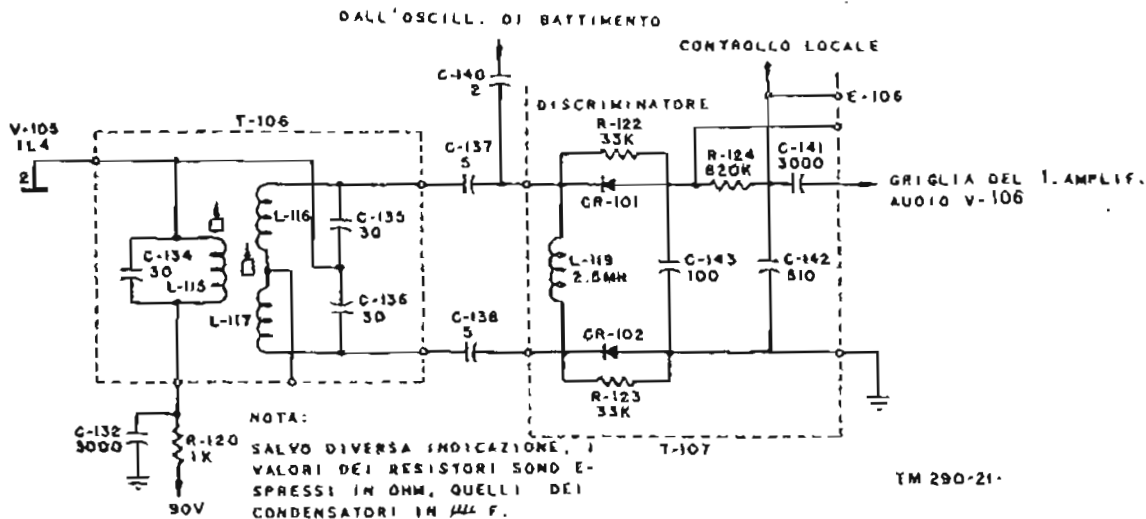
DALL'OSCILL. DI BATTIMENTO

CONTROLLO LOCALE

E-106

C-140
2

DISCRIMINATORE

V-105
1L4

2

T-106

R-122
33K

C-137
5

R-124
820K

C-141
3000

GRIGLIA DEL 1. AMPLIF. AUDIO V-106

CR-101

L-116

C-135
30

C-134
30
L-115

L-119
2.5MH

C-143
100

C-142
510

C-136
30

L-117

C-138
5

CR-102

R-123
33K

C-132
3000

R-120
1K

90V

NOTA:

SALVO DIVERSA INDICAZIONE, I VALORI DEI RESISTORI SONO ESPRESSI IN OHM, QUELLI DEI CONDENSATORI IN $\mu\mu$F.

T-107

TM 290-21-